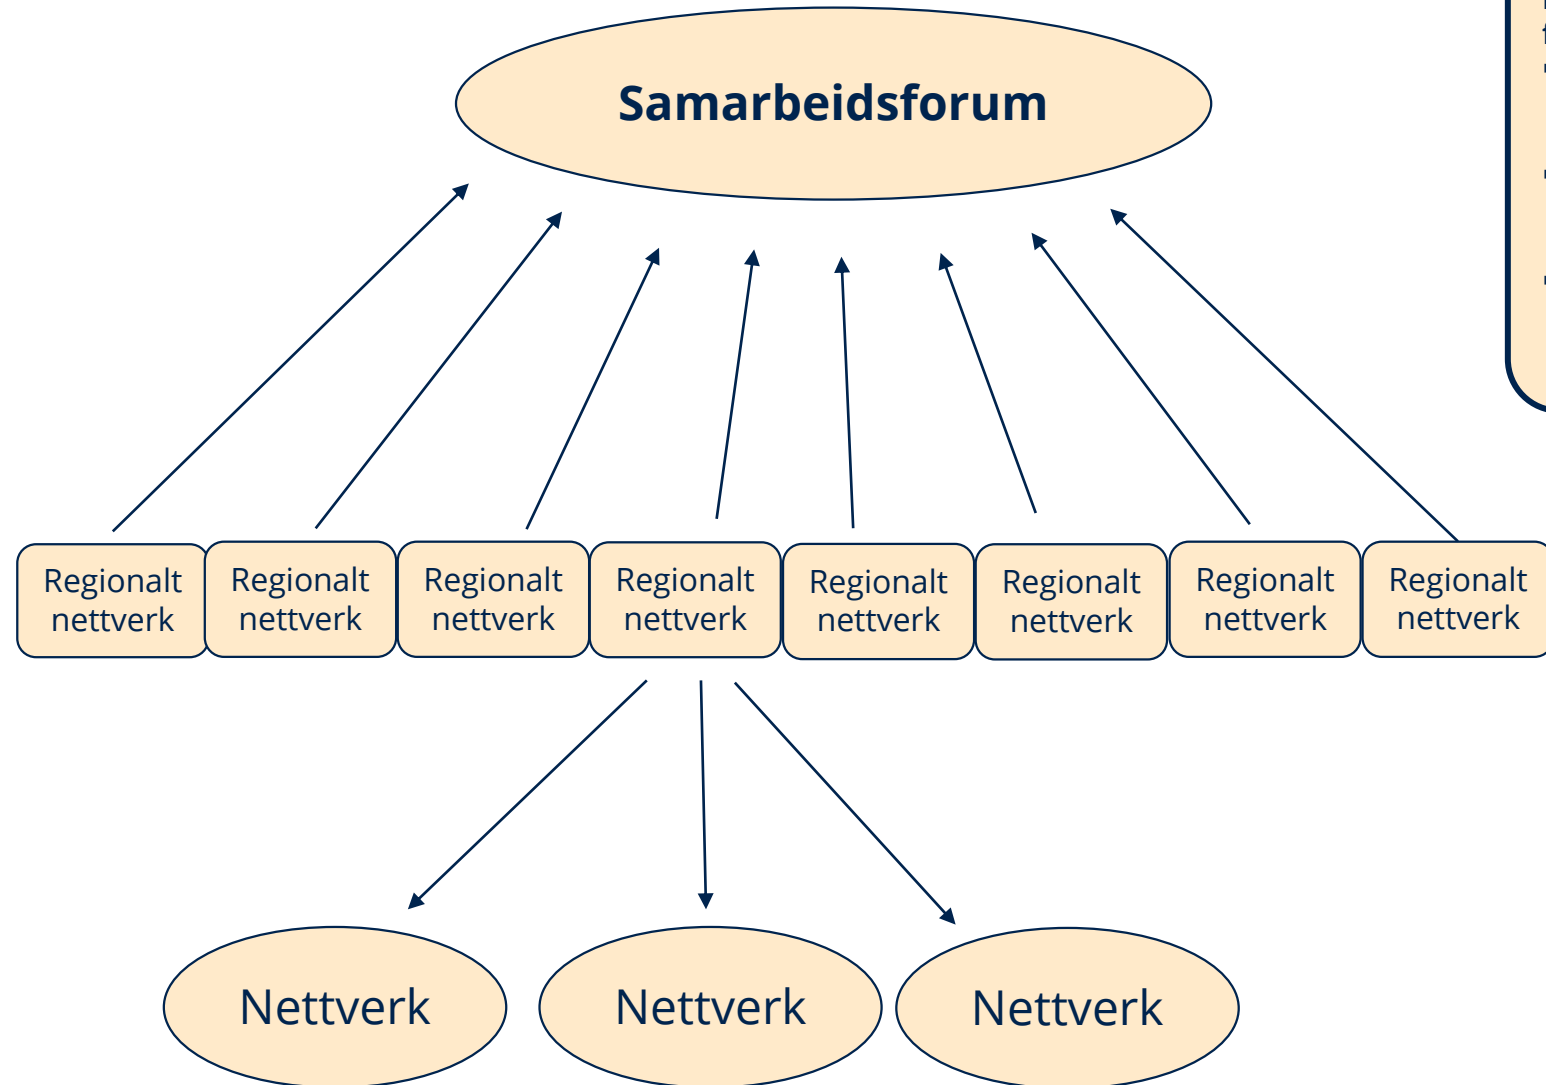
Samarbeidsforum

Regionalt nettverk

Regionalt nettverk

Regionalt nettverk

Regionalt nettverk

Regionalt nettverk

Regionalt nettverk

Regionalt nettverk

Regionalt nettverk

Nettverk

Nettverk

Nettverk